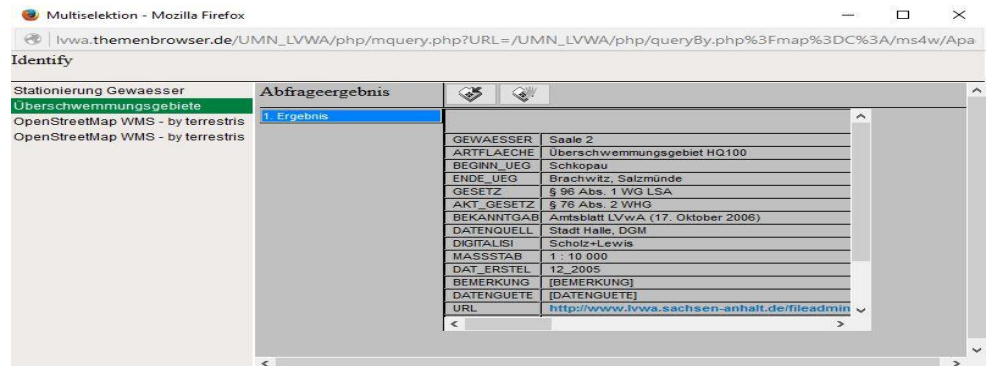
Multiselektion - Mozilla Firefox

lvwa.themenbrowser.de/UMN_LVWA/php/mquery.php?URL=/UMN_LVWA/php/queryBy.php%3Fmap%3DC%3A/ms4w/Apa

Identify

Stationierung Gewaesser
Überschwemmungsgebiete
OpenStreetMap WMS - by terrestris
OpenStreetMap WMS - by terrestris

Abfrageergebnis

1. Ergebnis

| | |
|---|---|
| GEWAESSER | Saale 2 |
| ARTFLAECHE | Überschwemmungsgebiet HQ100 |
| BEGINN_UEG | Schkopau |
| ENDE_UEG | Brachwitz, Salzmünde |
| GESETZ | § 96 Abs. 1 WG LSA |
| AKT_GESETZ | § 76 Abs. 2 WHG |
| BEKANNTGAB | Amtsblatt LVwA (17. Oktober 2006) |
| DATENQUELL | Stadt Halle, DGM |
| DIGITALISI | Scholz+Lewis |
| MASSSTAB | 1 : 10 000 |
| DAT_ERSTEL | 12_2005 |
| BEMERKUNG | [BEMERKUNG] |
| DATENGUETE | [DATENGUETE] |
| URL | http://www.lvwa.sachsen-anhalt.de/fileadmin |